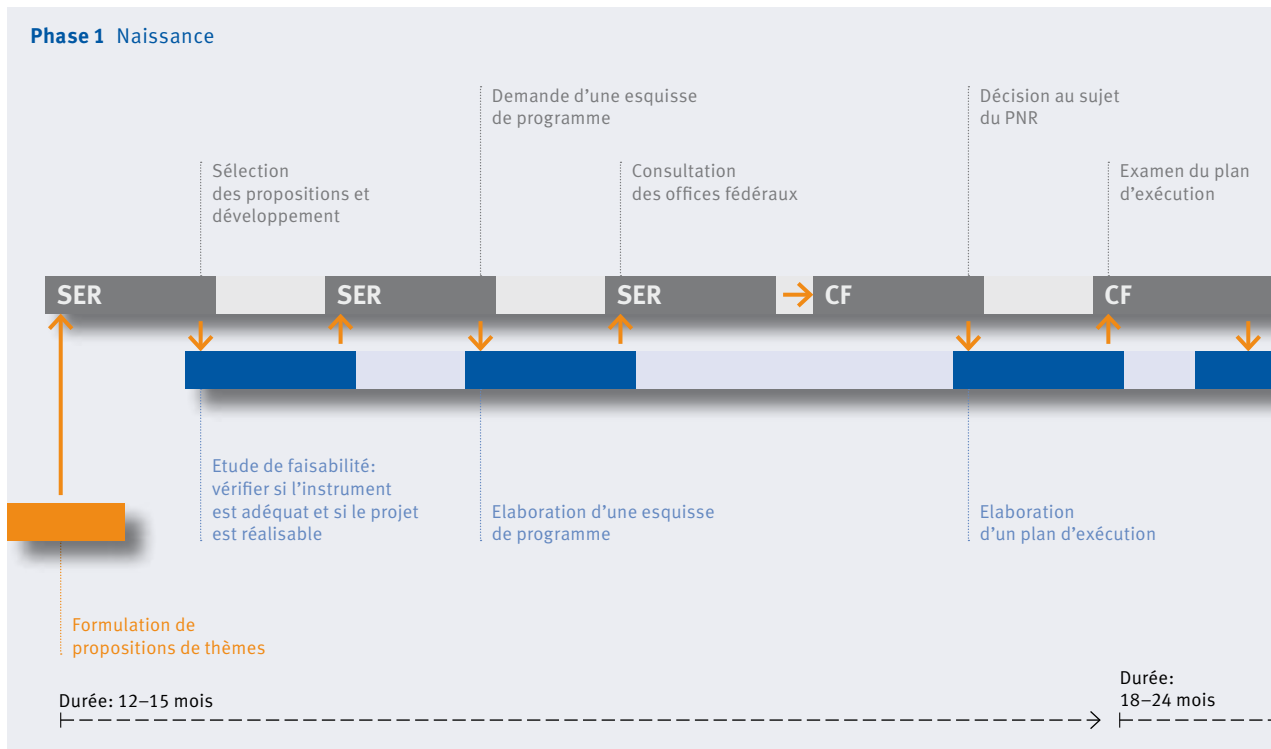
**Phase 1** Naissance

Demande d'une esquisse de programme

Décision au sujet du PNR

Sélection des propositions et développement

Consultation des offices fédéraux

Examen du plan d'exécution

SER

SER

SER

CF

CF

Etude de faisabilité: vérifier si l'instrument est adéquat et si le projet est réalisable

Elaboration d'une esquisse de programme

Elaboration d'un plan d'exécution

Formulation de propositions de thèmes

Durée: 12–15 mois

Durée: 18–24 mois